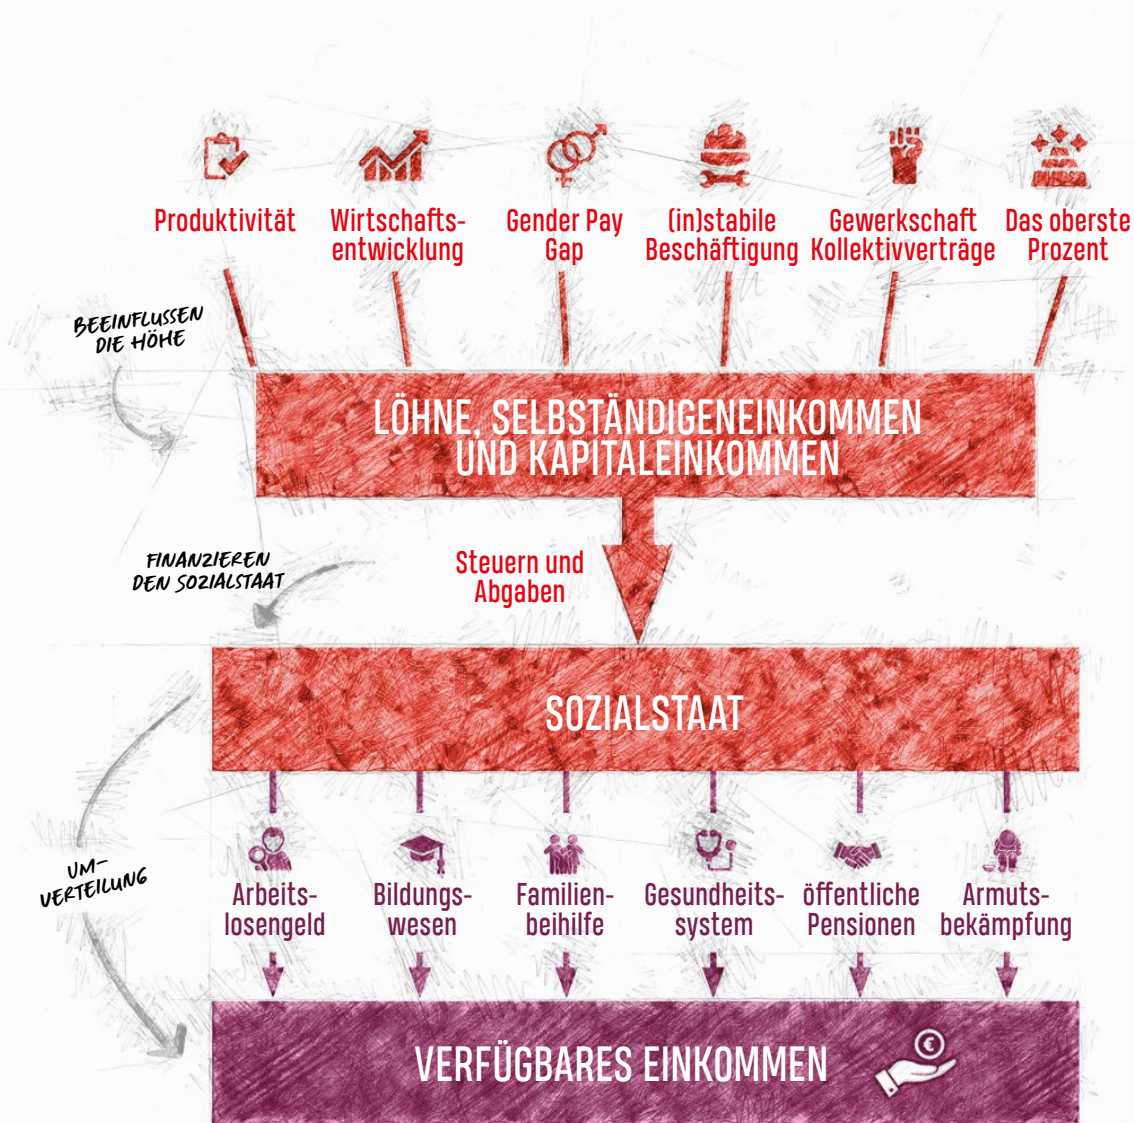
Produktivität

Wirtschaftsentwicklung

Gender Pay Gap

(in)stabile Beschäftigung

Gewerkschaft Kollektivverträge

Das oberste Prozent

BEEINFLUSSEN DIE HÖHE

LÖHNE, SELBSTÄNDIGENEINKOMMEN UND KAPITALEINKOMMEN

FINANZIEREN DEN SOZIALSTAAT

Steuern und Abgaben

SOZIALSTAAT

UMVERTEILUNG

Arbeitslosengeld

Bildungswesen

Familienbeihilfe

Gesundheitssystem

öffentliche Pensionen

Armutsbekämpfung

VERFÜGBARES EINKOMMEN